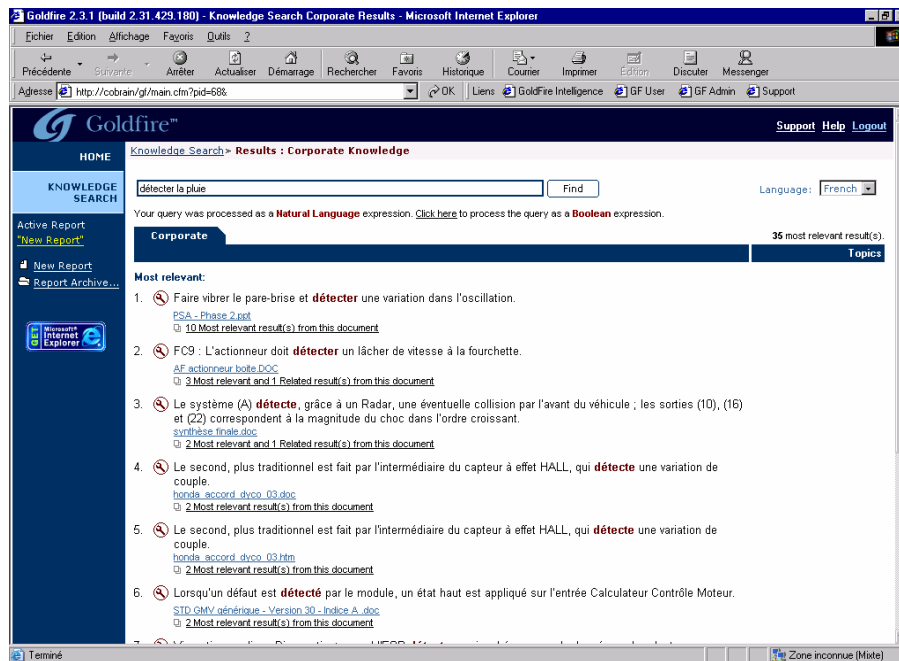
Goldfire 2.3.1 (build 2.31.429.180) - Knowledge Search Corporate Results - Microsoft Internet Explorer

Fichier Edition Affichage Favoris Outils ?

Précédente Suivante Arrêter Actualiser Démarrage Rechercher Favoris Historique Courrier Imprimer Edition Discuter Messenger

Adresse http://cobrain/gf/main.cfm?pid=68& OK Liens GoldFire Intelligence GF User GF Admin Support

Goldfire™

Support Help Logout

HOME

KNOWLEDGE SEARCH

Active Report
"New Report"

New Report
Report Archive...

Get Microsoft Internet Explorer

Knowledge Search > Results : Corporate Knowledge

détecter la pluie

Find

Language: French

Your query was processed as a Natural Language expression. Click here to process the query as a Boolean expression.

Corporate

35 most relevant result(s).

Topics

Most relevant:

1. Faire vibrer le pare-brise et détecter une variation dans l'oscillation.
PSA - Phase 2.ppt
10 Most relevant result(s) from this document

2. FC9 : L'actionneur doit détecter un lâcher de vitesse à la fourchette.
AF actionneur boite.DOC
3 Most relevant and 1 Related result(s) from this document

3. Le système (A) détecte, grâce à un Radar, une éventuelle collision par l'avant du véhicule ; les sorties (10), (16) et (22) correspondent à la magnitude du choc dans l'ordre croissant.
synthèse finale.doc
2 Most relevant and 1 Related result(s) from this document

4. Le second, plus traditionnel est fait par l'intermédiaire du capteur à effet HALL, qui détecte une variation de couple.
honda_accord_dvco_03.doc
2 Most relevant result(s) from this document

5. Le second, plus traditionnel est fait par l'intermédiaire du capteur à effet HALL, qui détecte une variation de couple.
honda_accord_dvco_03.htm
2 Most relevant result(s) from this document

6. Lorsqu'un défaut est détecté par le module, un état haut est appliqué sur l'entrée Calculateur Contrôle Moteur.
STD GMV générique - Version 30 - Indice A .doc
2 Most relevant result(s) from this document

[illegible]

Terminé

Zone inconnue (Mixte)